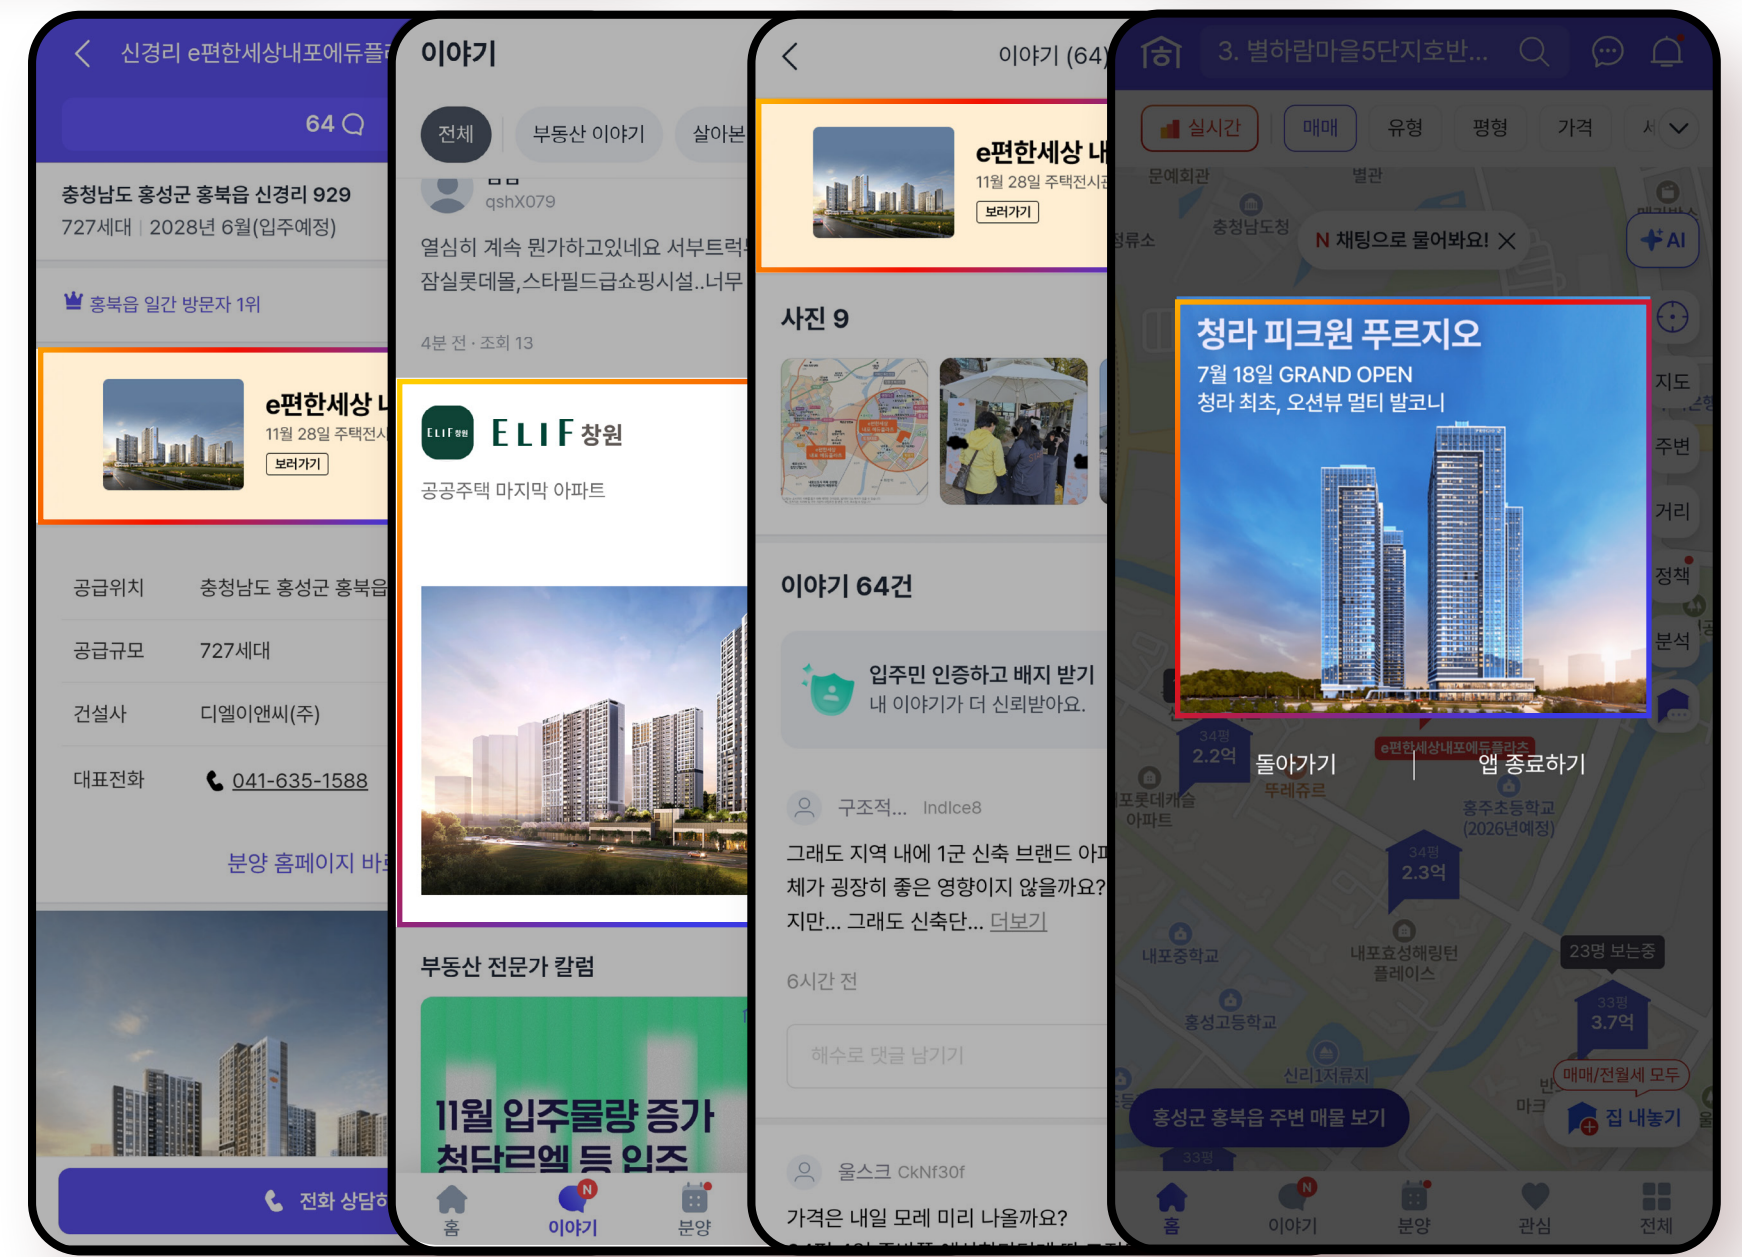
신경리 e편한세상내포에듀플

64

충청남도 홍성군 홍북읍 신경리 929
727세대 | 2028년 6월(입주예정)

홍북읍 일간 방문자 1위

e편한세상 내
11월 28일 주택전시
보러가기

공급위치 충청남도 홍성군 홍북읍
공급규모 727세대
건설사 디엘이앤씨(주)
대표전화 041-635-1588

분양 홈페이지 바

전화 상담하

이야기

전체 부동산 이야기 살아본

qshX079
열심히 계속 뭔가하고있네요 서부트럭 잠실롯데몰,스타필드급쇼핑시설..너무

4분 전 · 조회 13

ELIF 창원
공공주택 마지막 아파트

부동산 전문가 칼럼

11월 입주물량 증가 청담르엘 등 입주

홈 이야기 분양

이야기 (64)

e편한세상 내
11월 28일 주택전시관
보러가기

사진 9

이야기 64건

입주민 인증하고 배지 받기
내 이야기가 더 신뢰받아요.

구조적... lndlce8
그래도 지역 내에 1군 신축 브랜드 아파 체가 굉장히 좋은 영향이지 않을까요? 지만... 그래도 신축단... 더보기

6시간 전

해수로 댓글 남기기

울스크 CkNf30f
가격은 내일 모레 미리 나올까요?

3. 별하람마을5단지호반...

실시간 매매 유형 평형 가격

문예회관 별관 충청남도청
N 채팅으로 물어봐요!
AI

청라 피크원 푸르지오
7월 18일 GRAND OPEN
청라 최초, 오션뷰 멀티 발코니

지도 주변 거리 정책 분석

34평 2.2억
돌아가기 앱 종료하기
뚜레쥬르
e편한세상내포에듀플라츠
홍주초등학교 (2026년예정)
34평 2.3억
내포중학교
내포효성해링턴 플레이스
홍성고등학교
23명 보는중
33평 3.7억
신리1저류지
매매/전월세 모두
홍성군 홍북읍 주변 매물 보기
집 내놓기

홈 이야기 분양 관심 전체